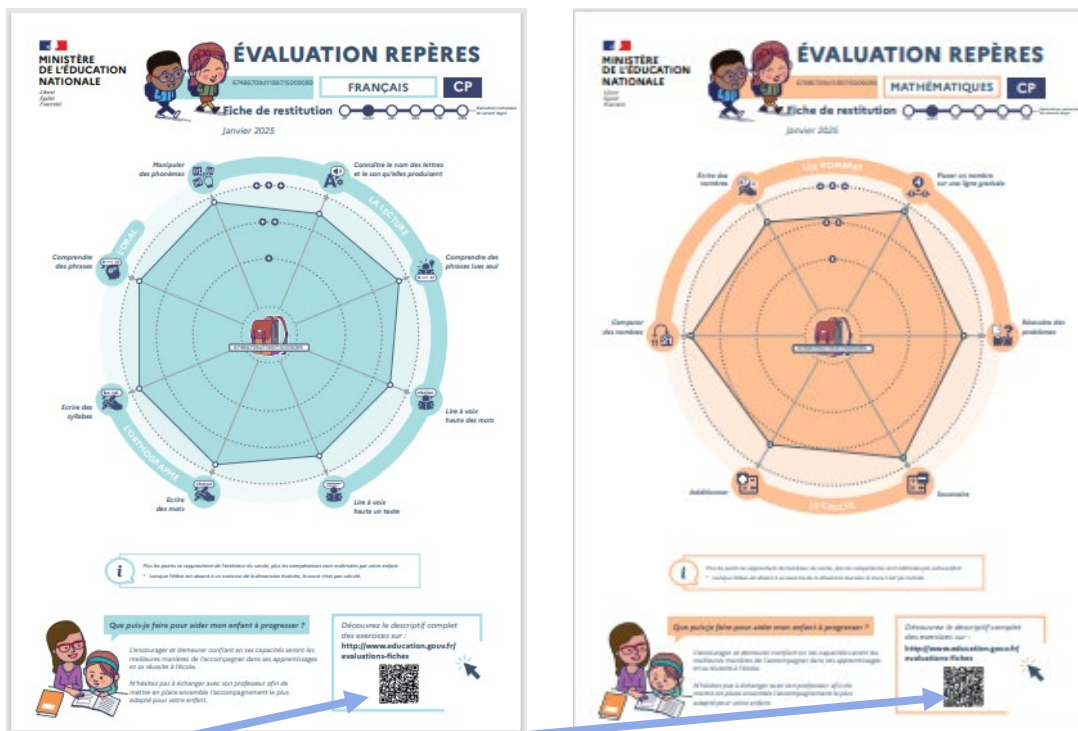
MINISTÈRE DE L'ÉDUCATION NATIONALE
Liberté
Égalité
Fraternité

ÉVALUATION REPÈRES

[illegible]

FRANÇAIS

CP

Fiche de restitution

Janvier 2025

Manipuler des phonèmes

Connaître le nom des lettres et le son qu'elles produisent

LA LECTURE

Comprendre des phrases lues seul

L'ORAL

Comprendre des phrases

Lire à voix haute des mots

Lire à voix haute un texte

Écrire des syllabes

L'ORTHOGRAPHE

Écrire des mots

Plus les points se rapprochent de l'extérieur du cercle, plus les compétences sont maîtrisées par votre enfant.
* Lorsque l'élève est absent à un exercice de la dimension évaluée, le score n'est pas calculé.

Que puis-je faire pour aider mon enfant à progresser ?

L'encourager et demeurer confiant en ses capacités seront les meilleures manières de l'accompagner dans ses apprentissages et sa réussite à l'école.

N'hésitez pas à échanger avec son professeur afin de mettre en place ensemble l'accompagnement le plus adapté pour votre enfant.

Découvrez le descriptif complet des exercices sur :
http://www.education.gouv.fr/evaluations-fiches

MINISTÈRE DE L'ÉDUCATION NATIONALE
Liberté
Égalité
Fraternité

ÉVALUATION REPÈRES

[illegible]

MATHÉMATIQUES

CP

Fiche de restitution

Janvier 2025

LES NOMBRES

Écrire des nombres

Placer un nombre sur une ligne graduée

Comparer des nombres

Résoudre des problèmes

Additionner

Soustraire

LE CALCUL

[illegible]

Que puis-je faire pour aider mon enfant à progresser ?

L'encourager et demeurer confiant en ses capacités seront les meilleures manières de l'accompagner dans ses apprentissages et sa réussite à l'école.

N'hésitez pas à échanger avec son professeur afin de mettre en place ensemble l'accompagnement le plus adapté pour votre enfant.

Découvrez le descriptif complet des exercices sur :
http://www.education.gouv.fr/evaluations-fiches